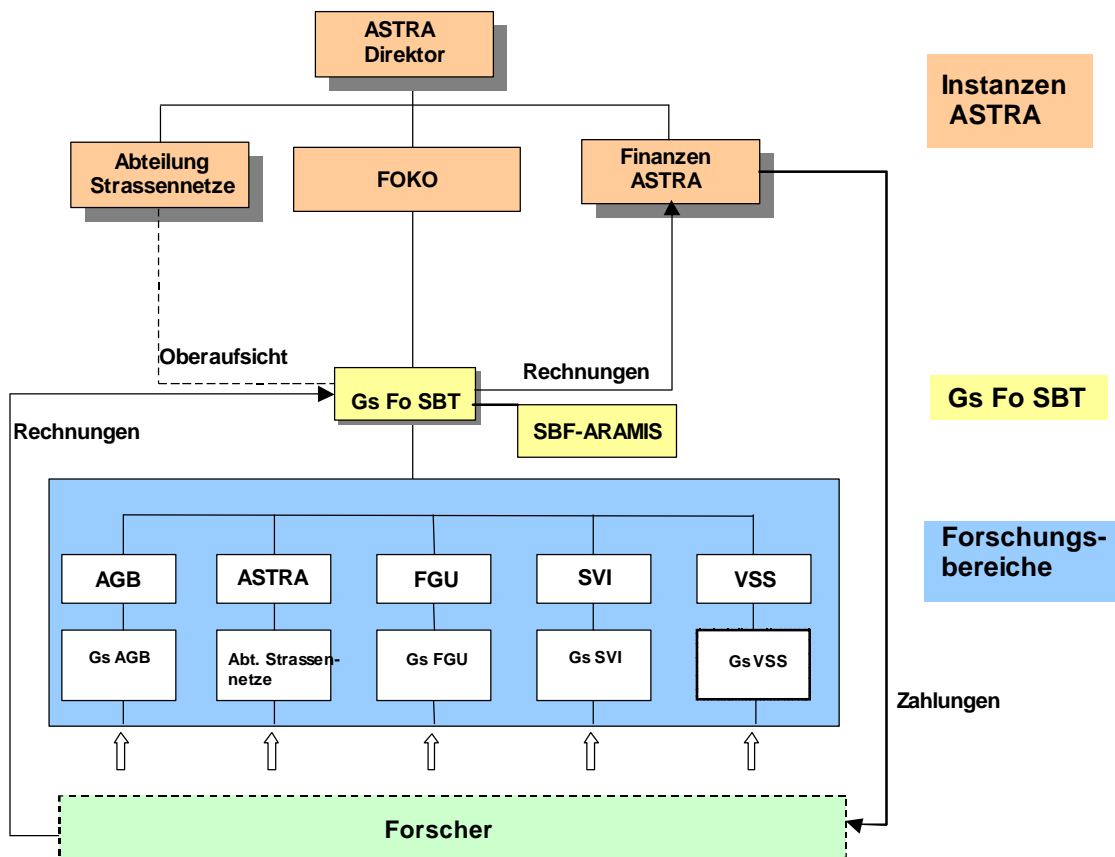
ASTRA Direktor

Instanzen ASTRA

Abteilung Strassennetze

FOKO

Finanzen ASTRA

Oberaufsicht

Rechnungen

Gs Fo SBT

Gs Fo SBT

SBF-ARAMIS

Rechnungen

Forschungsbereiche

AGB

ASTRA

FGU

SVI

VSS

Gs AGB

Abt. Strassennetze

Gs FGU

Gs SVI

Gs VSS

Zahlungen

Forscher